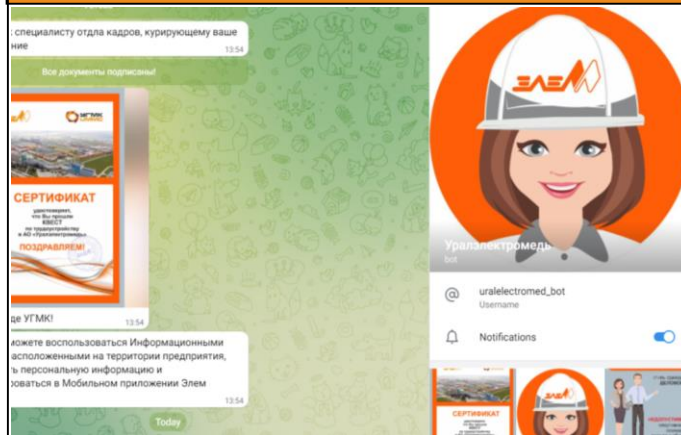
: специалисту отдла кадров, курирующему ваше
ние
13:54

Все документы подписаны!

УГМК

СЕРТИФИКАТ

удостоверяет, что Вы прошли КВЕСТ по трудоустройству в АО «Уралэлектромедь»

ПОЗДРАВЛЯЕМ!

де УГМК!
13:54

можете воспользоваться Информационными
расположенными на территории предприятия,
ь персональную информацию и
зоваться в Мобильном приложении Элем
13:54

Today

ЭЛЕМ

Уралэлектромедь
bot

uralelectromed_bot
Username

Notifications

СЕРТИФИКАТ